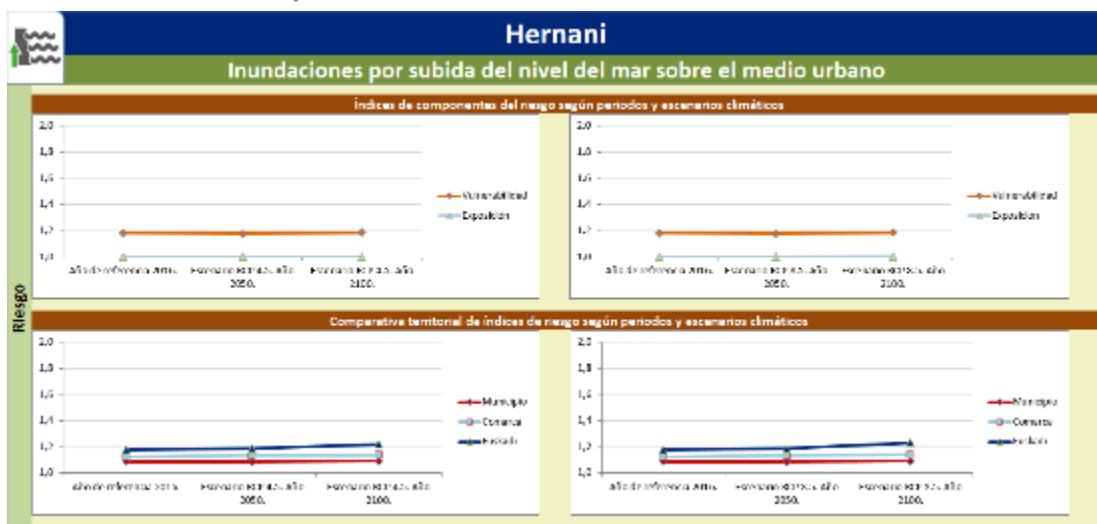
Hernani

Inundaciones por subida del nivel del mar sobre el medio urbano

Riesgo

Índices de componentes del riesgo según periodos y escenarios climáticos

2,0
1,8
1,6
1,4
1,2
1,0

Año de referencia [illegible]
Escenario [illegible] año 2050.
Escenario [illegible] año 2100.

Vulnerabilidad
Exposición

2,0
1,8
1,6
1,4
1,2
1,0

Año de referencia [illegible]
Escenario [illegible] año 2050.
Escenario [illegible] año 2100.

Vulnerabilidad
Exposición

Comparativa territorial de índices de riesgo según periodos y escenarios climáticos

2,0
1,8
1,6
1,4
1,2
1,0

Año de referencia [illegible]
Escenario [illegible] año 2050.
Escenario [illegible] año 2100.

Municipio
Comarca
Euskadi

2,0
1,8
1,6
1,4
1,2
1,0

Año de referencia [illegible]
Escenario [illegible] año 2050.
Escenario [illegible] año 2100.

Municipio
Comarca
Euskadi